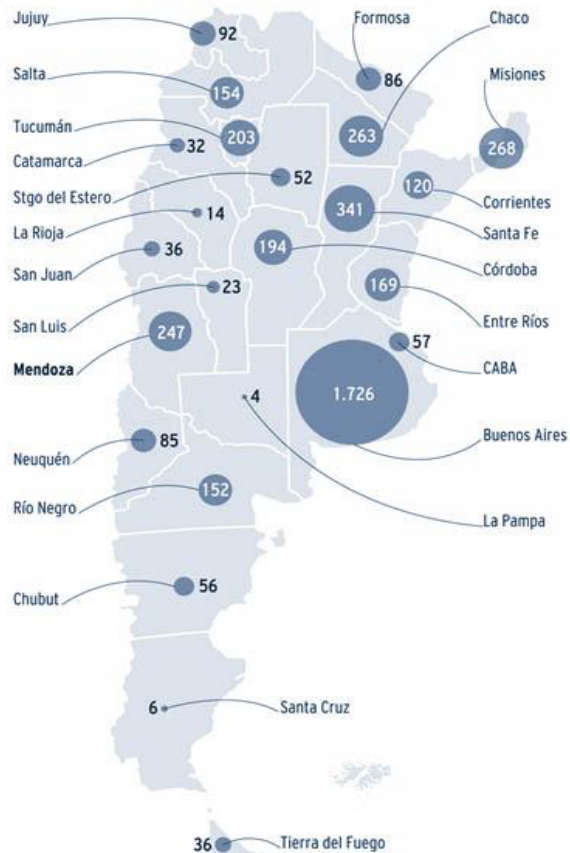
Jujuy
92
Formosa
86
Chaco
Salta
154
Misiones
Tucumán
203
263
268
Catamarca
32
Stgo del Estero
52
120
Corrientes
La Rioja
14
341
Santa Fe
San Juan
36
194
Córdoba
23
169
San Luis
Entre Ríos
247
Mendoza
57
CABA
4
1.726
Buenos Aires
Neuquén
85
Río Negro
152
La Pampa
Chubut
56
6
Santa Cruz
36
Tierra del Fuego